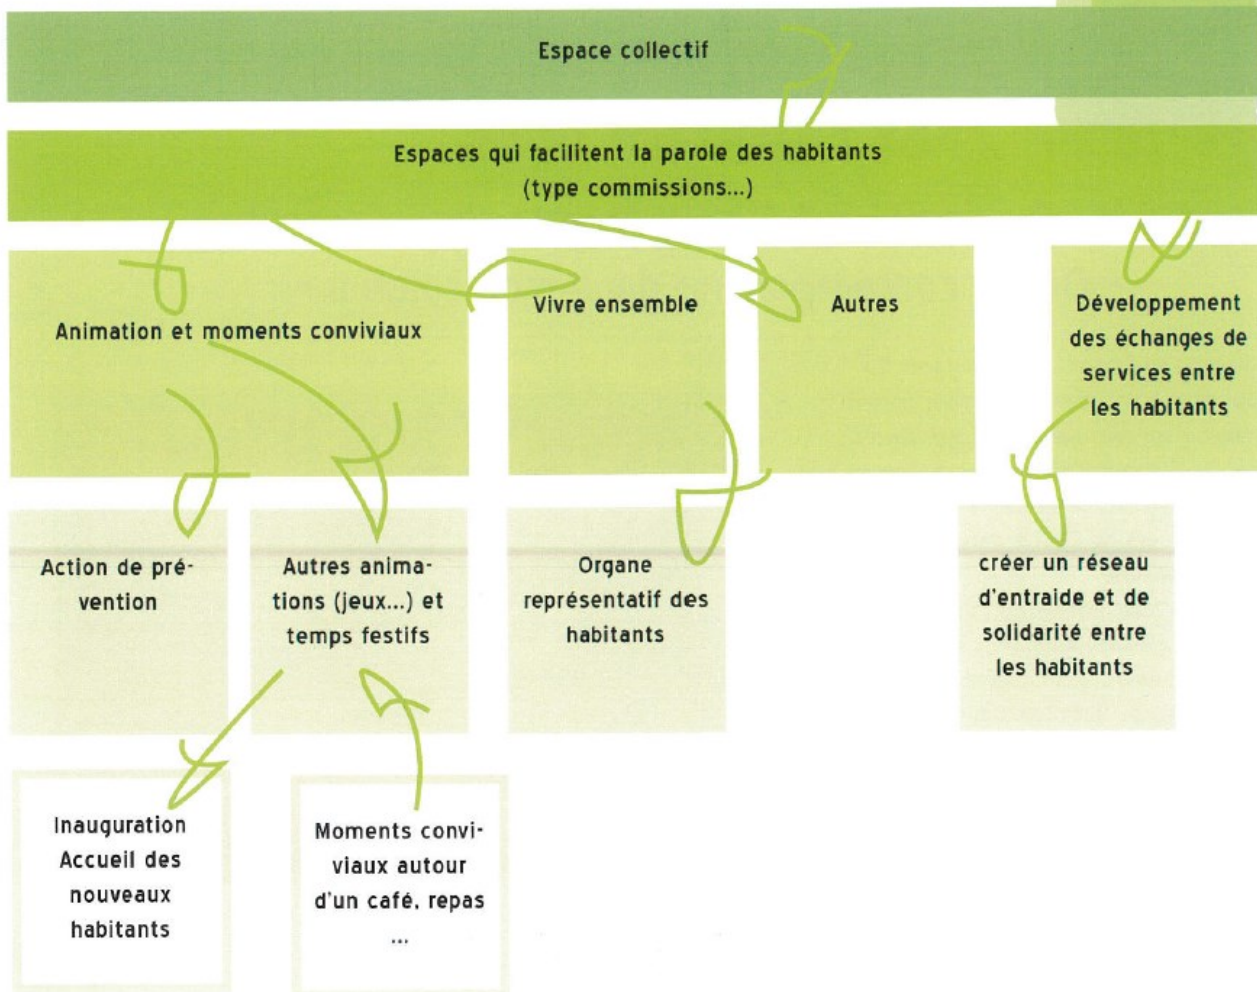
Espace collectif

Espaces qui facilitent la parole des habitants
(type commissions...)

Animation et moments conviviaux

Vivre ensemble

Autres

Développement des échanges de services entre les habitants

Action de prévention

Autres animations (jeux...) et temps festifs

Organe représentatif des habitants

créer un réseau d'entraide et de solidarité entre les habitants

Inauguration
Accueil des nouveaux habitants

Moments conviviaux autour d'un café, repas
...